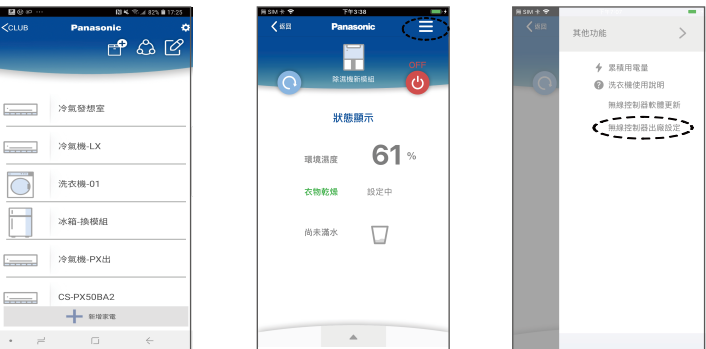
82% 17:25
<CLUB Panasonic

冷氣發想室

冷氣機-LX

洗衣機-01

冰箱-換模組

冷氣機-PX出

CS-PX50BA2

新增家電

無SIM 下午3:38
< 返回 Panasonic

除濕機新模組

OFF

狀態顯示

環境濕度 61 %

衣物乾燥 設定中

尚未滿水

無SIM
< 返回

其他功能 >

累積用電量

洗衣機使用說明

無線控制器軟體更新

無線控制器出廠設定